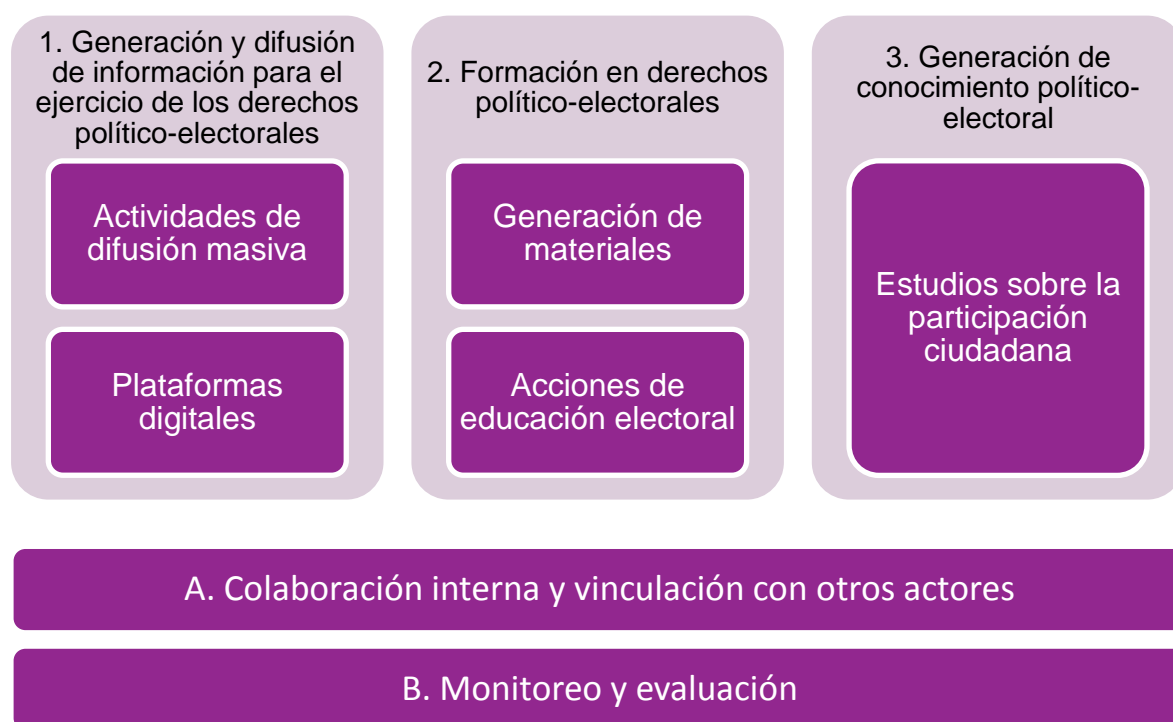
1. Generación y difusión de información para el ejercicio de los derechos político-electorales

Actividades de difusión masiva

Plataformas digitales

2. Formación en derechos político-electorales

Generación de materiales

Acciones de educación electoral

3. Generación de conocimiento político-electoral

Estudios sobre la participación ciudadana

A. Colaboración interna y vinculación con otros actores

B. Monitoreo y evaluación